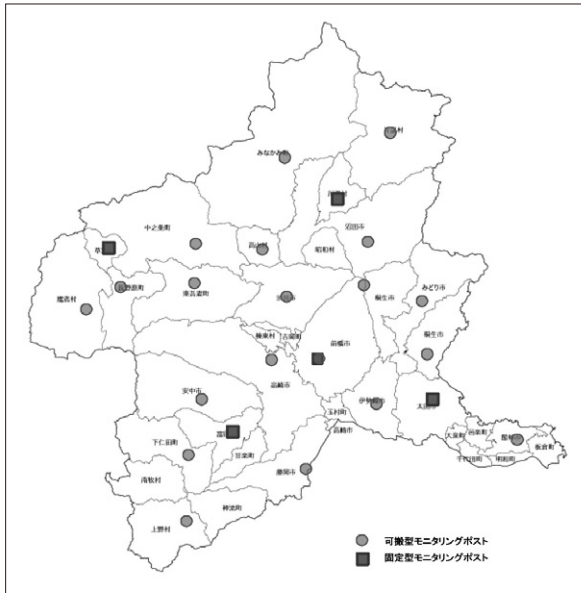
片品村

みなかみ町

沼田市

中之条町

川場村

昭和村

草津町

高山村

嬬恋村

長野原町

東吾妻町

渋川市

みどり市

桐生市

吉岡町

榛東村

前橋市

安中市

高崎市

伊勢崎市

太田市

玉村町

大泉町

邑楽町

館林市

板倉町

千代田町

明和町

下仁田町

富岡市

甘楽町

藤岡市

南牧村

上野村

神流町

可搬型モニタリングポスト

固定型モニタリングポスト